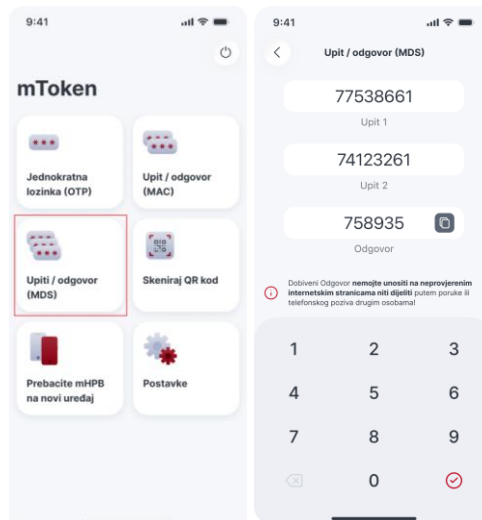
9:41

mToken

Jednokratna lozinka (OTP)

Upit / odgovor (MAC)

Upiti / odgovor (MDS)

Skeniraj QR kod

Prebacite mHPB na novi uređaj

Postavke

9:41

Upit / odgovor (MDS)

77538661

Upit 1

74123261

Upit 2

758935

Odgovor

Dobiveni Odgovor **nemojte unositi na neprovjerenim internetskim stranicama niti dijeliti** putem poruke ili telefonskog poziva drugim osobama!

| 1 | 2 | 3 |
|---|---|---|
| 4 | 5 | 6 |
| 7 | 8 | 9 |
|  | 0 |  |